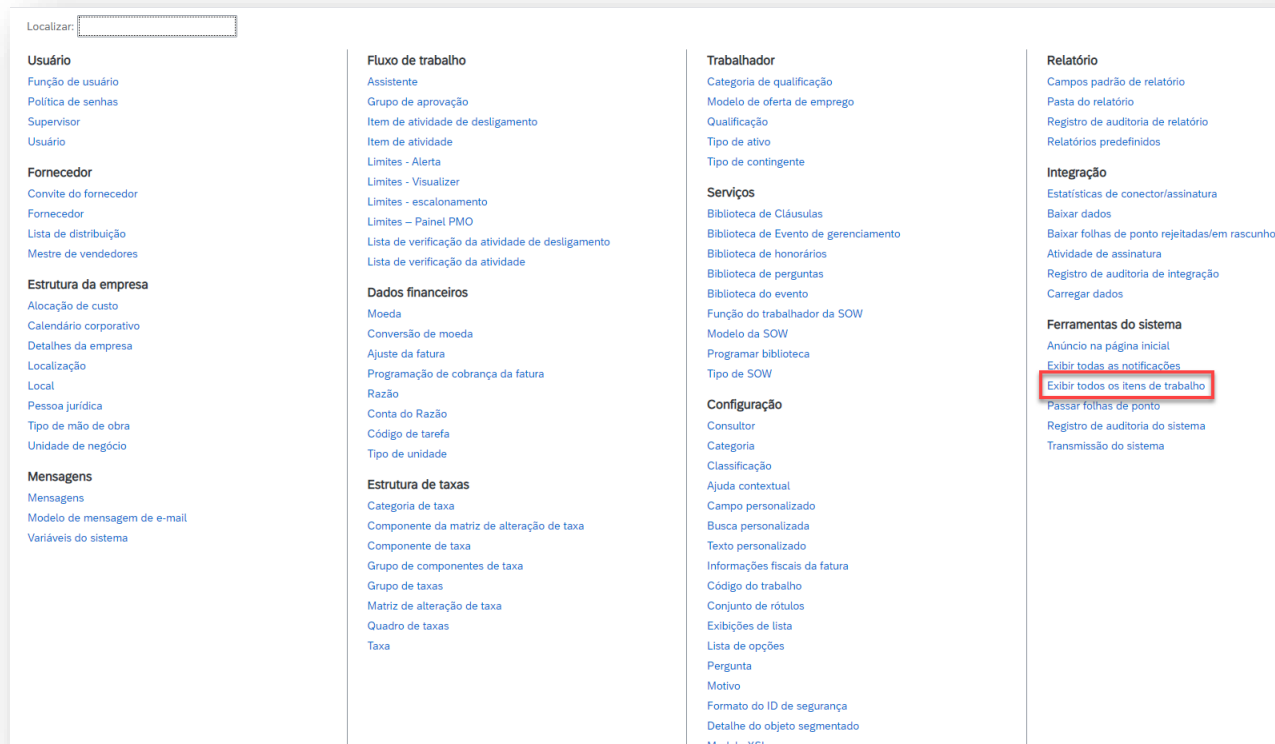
Localizar:

Usuário
Função de usuário
Política de senhas
Supervisor
Usuário

Fornecedor
Convite do fornecedor
Fornecedor
Lista de distribuição
Mestre de vendedores

Estrutura da empresa
Alocação de custo
Calendário corporativo
Detalhes da empresa
Localização
Local
Pessoa jurídica
Tipo de mão de obra
Unidade de negócio

Mensagens
Mensagens
Modelo de mensagem de e-mail
Variáveis do sistema

Fluxo de trabalho
Assistente
Grupo de aprovação
Item de atividade de desligamento
Item de atividade
Limites - Alerta
Limites - Visualizer
Limites - escalonamento
Limites – Painel PMO
Lista de verificação da atividade de desligamento
Lista de verificação da atividade

Dados financeiros
Moeda
Conversão de moeda
Ajuste da fatura
Programação de cobrança da fatura
Razão
Conta do Razão
Código de tarefa
Tipo de unidade

Estrutura de taxas
Categoria de taxa
Componente da matriz de alteração de taxa
Componente de taxa
Grupo de componentes de taxa
Grupo de taxas
Matriz de alteração de taxa
Quadro de taxas
Taxa

Trabalhador
Categoria de qualificação
Modelo de oferta de emprego
Qualificação
Tipo de ativo
Tipo de contingente

Serviços
Biblioteca de Cláusulas
Biblioteca de Evento de gerenciamento
Biblioteca de honorários
Biblioteca de perguntas
Biblioteca do evento
Função do trabalhador da SOW
Modelo da SOW
Programar biblioteca
Tipo de SOW

Configuração
Consultor
Categoria
Classificação
Ajuda contextual
Campo personalizado
Busca personalizada
Texto personalizado
Informações fiscais da fatura
Código do trabalho
Conjunto de rótulos
Exibições de lista
Lista de opções
Pergunta
Motivo
Formato do ID de segurança
Detalhe do objeto segmentado
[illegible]

Relatório
Campos padrão de relatório
Pasta do relatório
Registro de auditoria de relatório
Relatórios predefinidos

Integração
Estatísticas de conector/assinatura
Baixar dados
Baixar folhas de ponto rejeitadas/em rascunho
Atividade de assinatura
Registro de auditoria de integração
Carregar dados

Ferramentas do sistema
Anúncio na página inicial
Exibir todas as notificações
Exibir todos os itens de trabalho
Passar folhas de ponto
Registro de auditoria do sistema
Transmissão do sistema